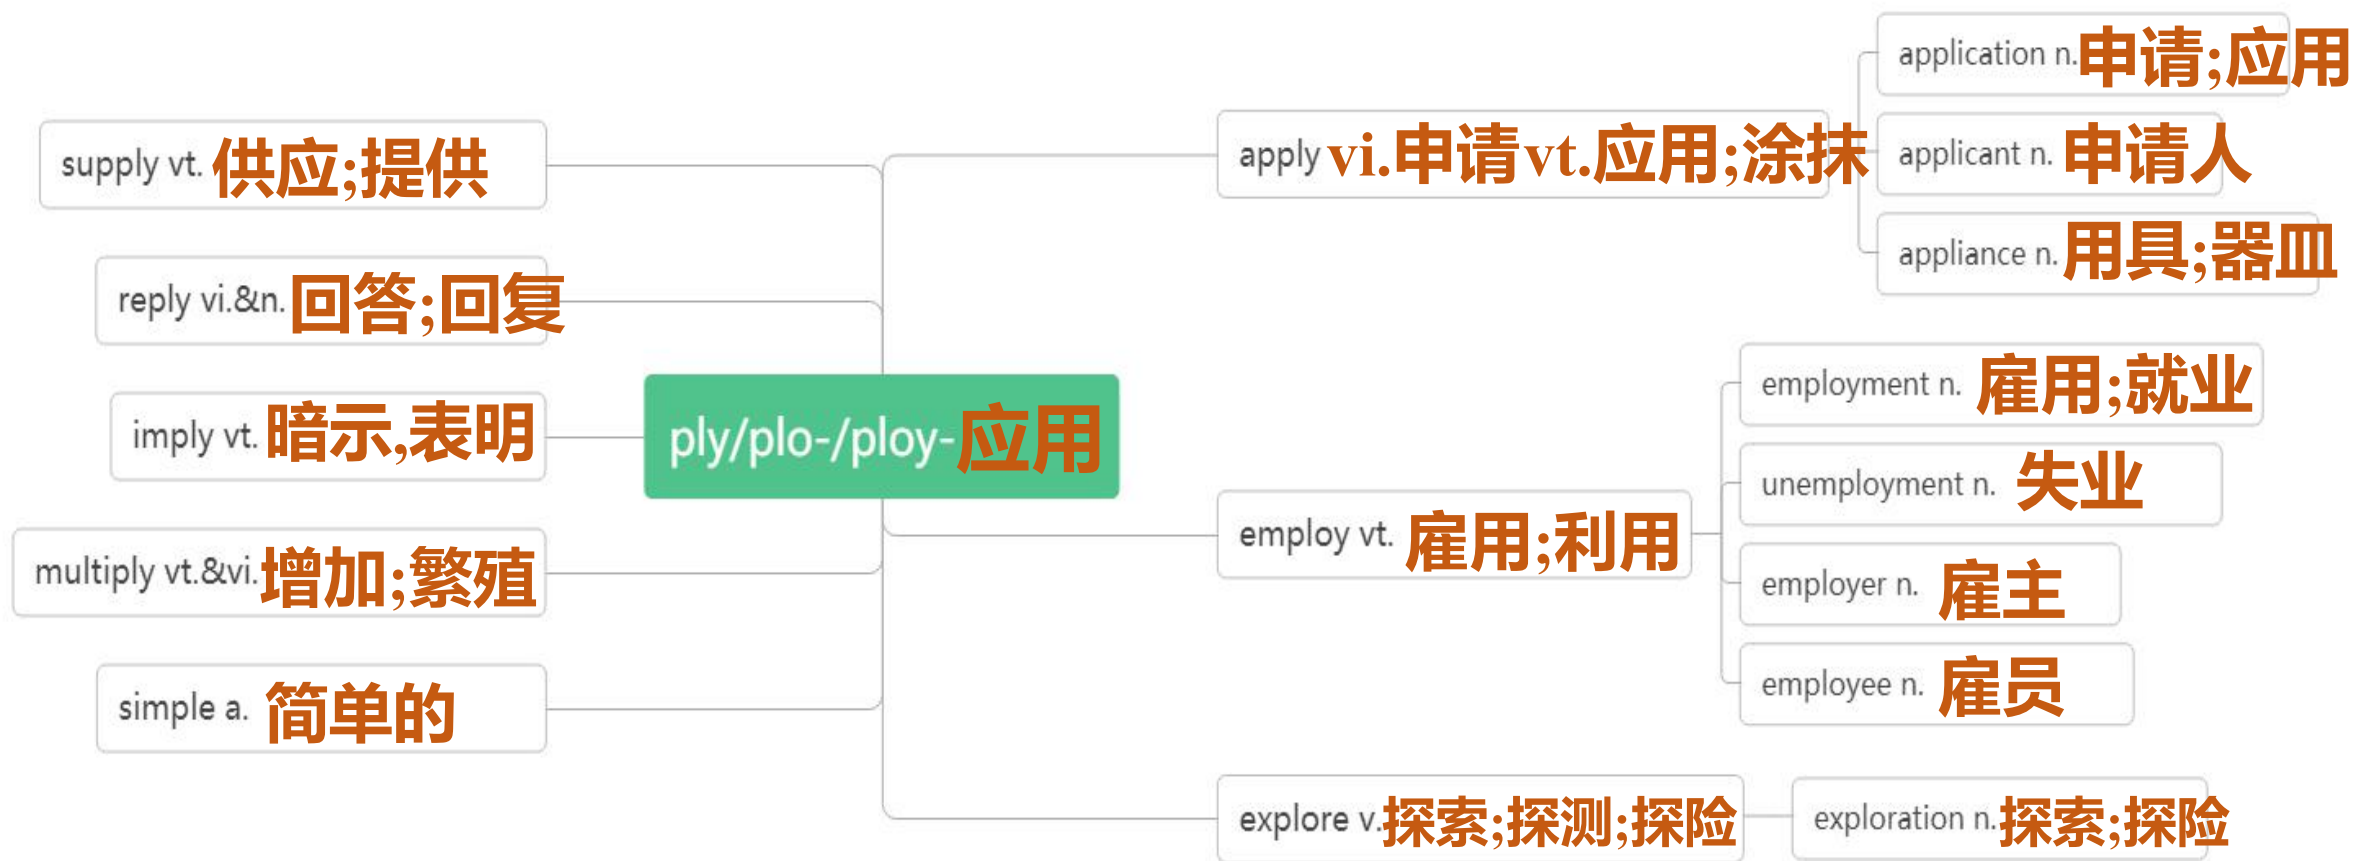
ply/plo-/ploy-应用

supply vt. 供应;提供

reply vi.&n. 回答;回复

imply vt. 暗示,表明

multiply vt.&vi.增加;繁殖

simple a. 简单的

apply vi.申请vt.应用;涂抹

application n.申请;应用

applicant n. 申请人

appliance n.用具;器皿

employ vt. 雇用;利用

employment n. 雇用;就业

unemployment n. 失业

employer n. 雇主

employee n. 雇员

explore v.探索;探测;探险

exploration n.探索;探险